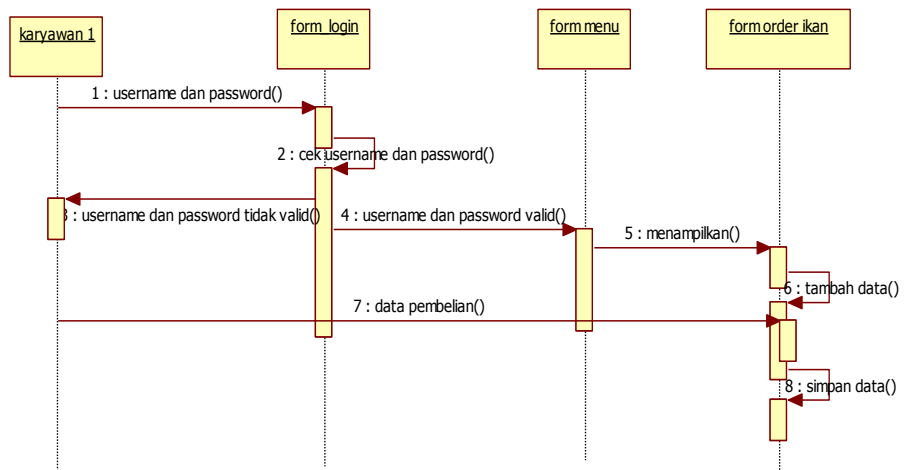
karyawan 1

form login

form menu

form order ikan

1 : username dan password()

2 : cek username dan password()

3 : username dan password tidak valid()

4 : username dan password valid()

5 : menampilkan()

6 : tambah data()

7 : data pembelian()

8 : simpan data()